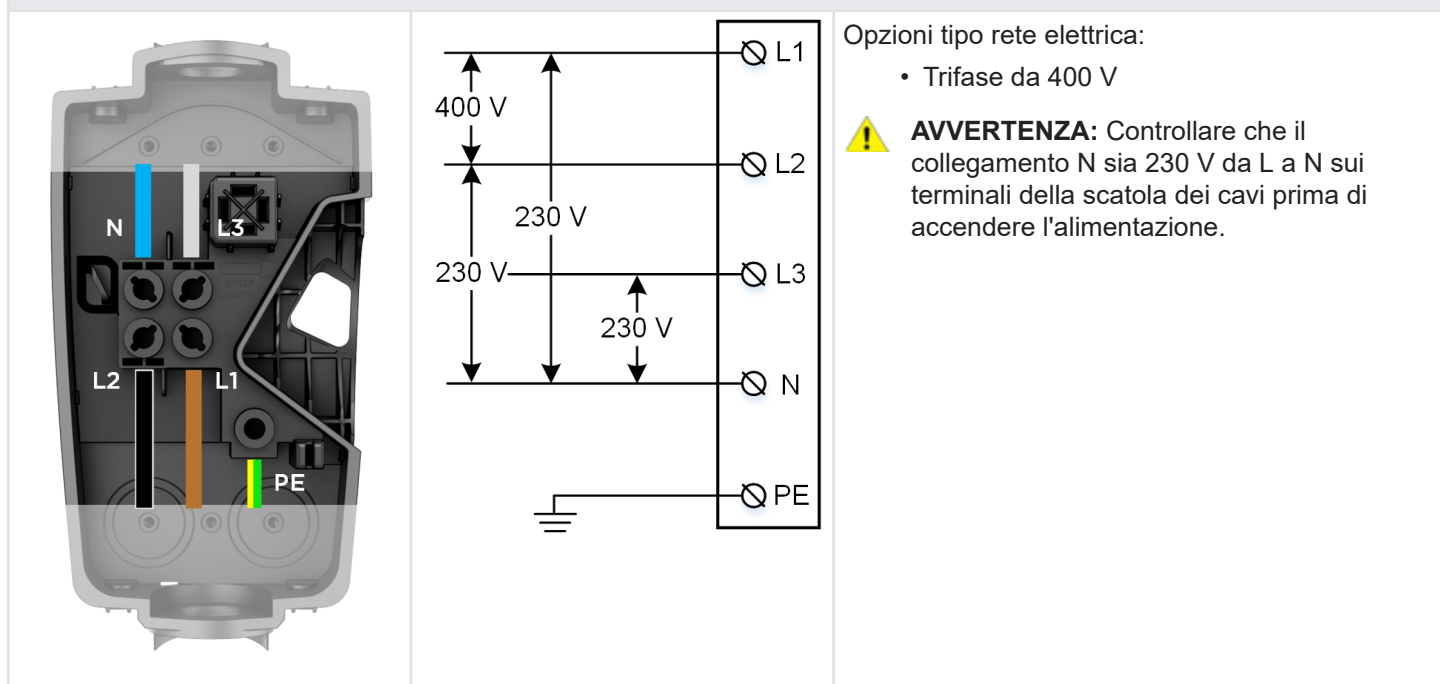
| | | |
|---|---|---|
| N L3 L2 L1 PE | 400 V 230 V 230 V 230 V L1 L2 L3 N PE | Opzioni tipo rete elettrica:<br>• Trifase da 400 V<br>**AVVERTENZA:** Controllare che il collegamento N sia 230 V da L a N sui terminali della scatola dei cavi prima di accendere l'alimentazione. |